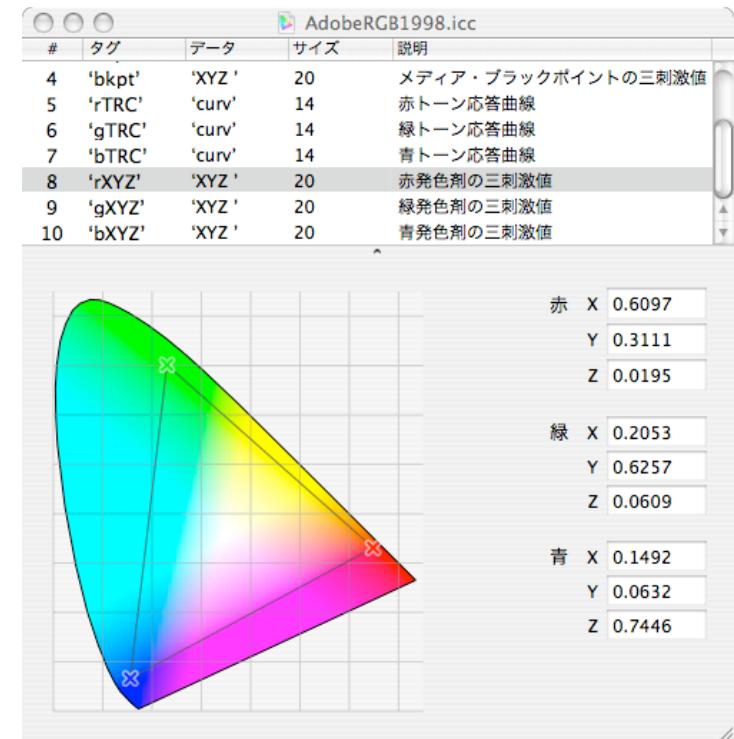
AdobeRGB1998.icc

| # | タグ | データ | サイズ | 説明 |
|---|---|---|---|---|
| 4 | ‘bkpt’ | ‘XYZ ’ | 20 | メディア・ブラックポイントの三刺激値 |
| 5 | ‘rTRC’ | ‘curv’ | 14 | 赤トーン応答曲線 |
| 6 | ‘gTRC’ | ‘curv’ | 14 | 緑トーン応答曲線 |
| 7 | ‘bTRC’ | ‘curv’ | 14 | 青トーン応答曲線 |
| 8 | ‘rXYZ’ | ‘XYZ ’ | 20 | 赤発色剤の三刺激値 |
| 9 | ‘gXYZ’ | ‘XYZ ’ | 20 | 緑発色剤の三刺激値 |
| 10 | ‘bXYZ’ | ‘XYZ ’ | 20 | 青発色剤の三刺激値 |

赤 X 0.6097
Y 0.3111
Z 0.0195

緑 X 0.2053
Y 0.6257
Z 0.0609

青 X 0.1492
Y 0.0632
Z 0.7446